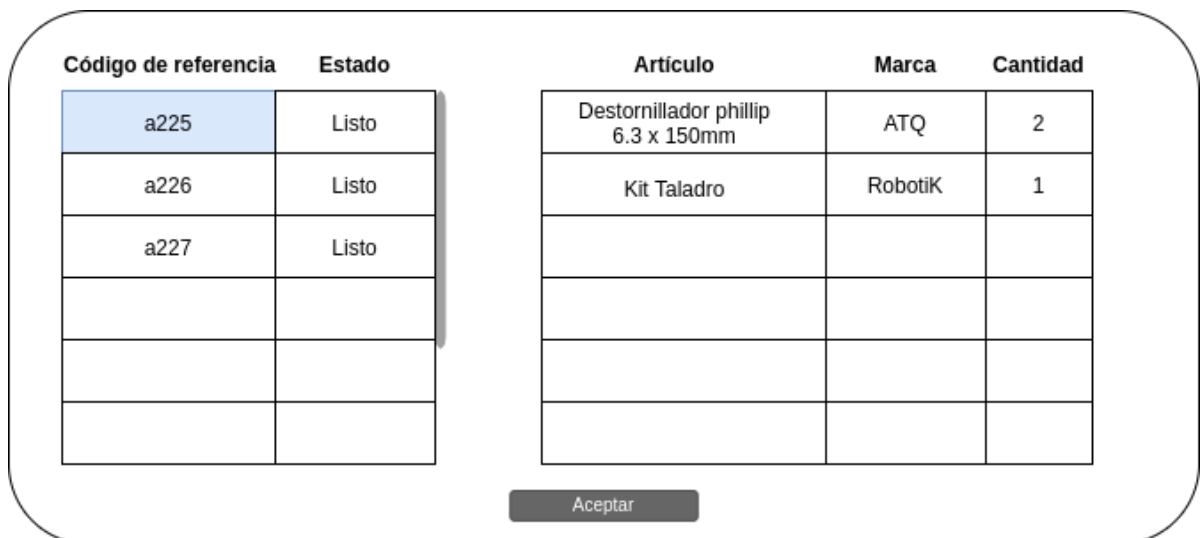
| Código de referencia | Estado |
|---|---|
| a225 | Listo |
| a226 | Listo |
| a227 | Listo |
| | |
| | |
| | |

| Artículo | Marca | Cantidad |
|---|---|---|
| Destornillador phillip 6.3 x 150mm | ATQ | 2 |
| Kit Taladro | RobotiK | 1 |
| | | |
| | | |
| | | |
| | | |

Aceptar